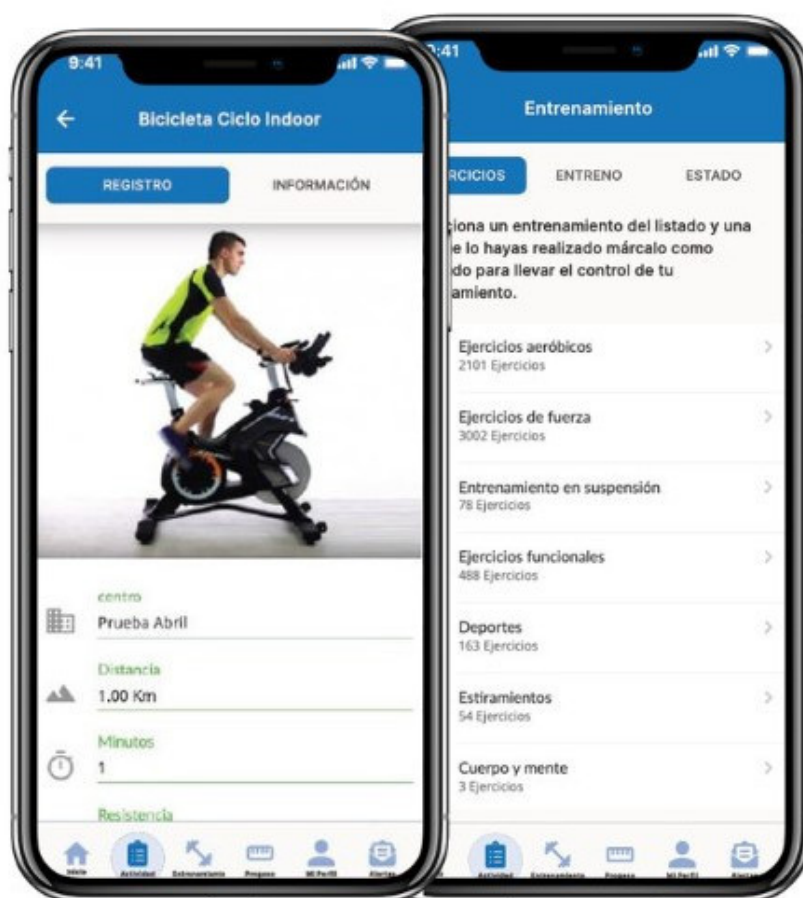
9:41

Bicicleta Ciclo Indoor

REGISTRO

INFORMACIÓN

centro
Prueba Abril

Distancia
1,00 Km

Minutos
1

Resistencia

Inicio Actividad Entrenamiento Progreso Mi Perfil Alertas

9:41

Entrenamiento

RCICIOS

ENTRENO

ESTADO

ciona un entrenamiento del listado y una e lo hayas realizado márcalo como do para llevar el control de tu amiento.

Ejercicios aeróbicos
2101 Ejercicios

Ejercicios de fuerza
3002 Ejercicios

Entrenamiento en suspensión
78 Ejercicios

Ejercicios funcionales
488 Ejercicios

Deportes
163 Ejercicios

Estiramientos
54 Ejercicios

Cuerpo y mente
3 Ejercicios

Actividad Entrenamiento Progreso Mi Perfil Alertas